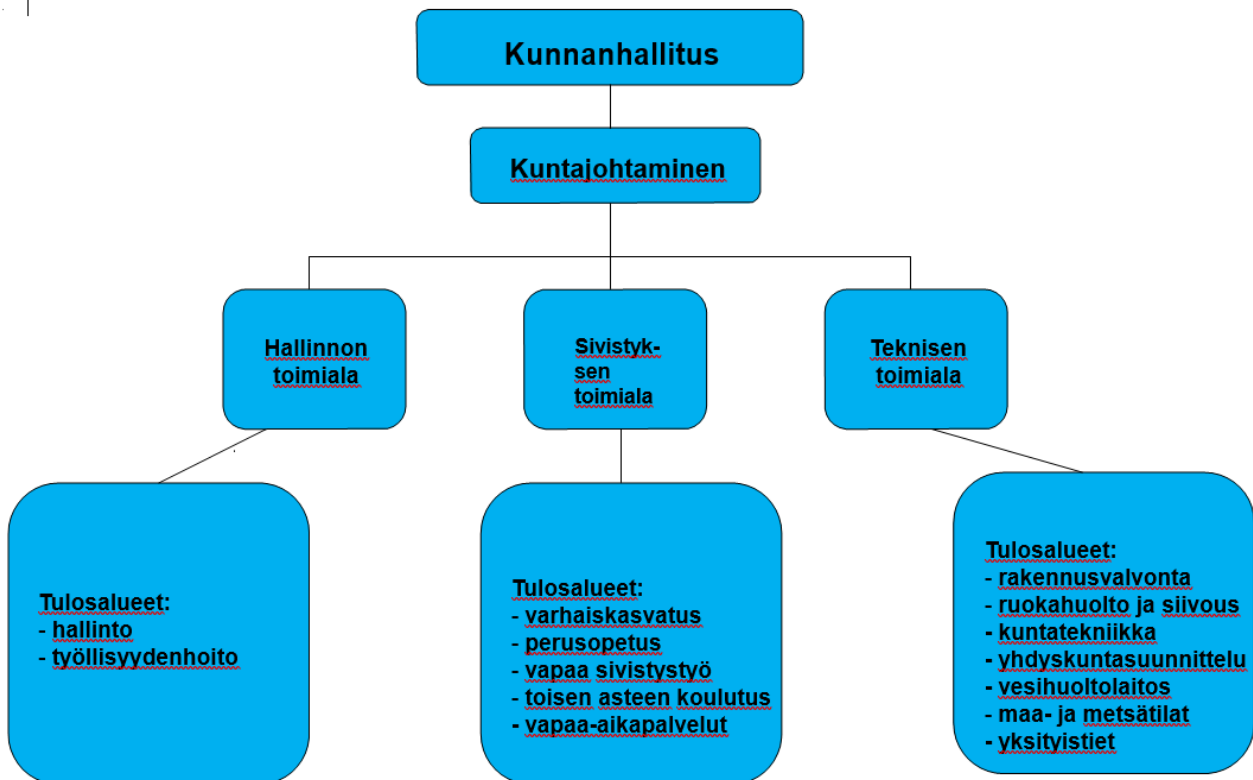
Kunnanhallitus

Kuntajohtaminen

Hallinnon toimiala

Sivistyksen toimiala

Teknisen toimiala

Tulosalueet:
- hallinto
- työllisyydenhoito

Tulosalueet:
- varhaiskasvatus
- perusopetus
- vapaa sivistystyö
- toisen asteen koulutus
- vapaa-aikapalvelut

Tulosalueet:
- rakennusvalvonta
- ruokahuolto ja siivous
- kuntatekniikka
- yhdyskuntasuunnittelu
- vesihuoltolaitos
- maa- ja metsätilat
- yksityistiet